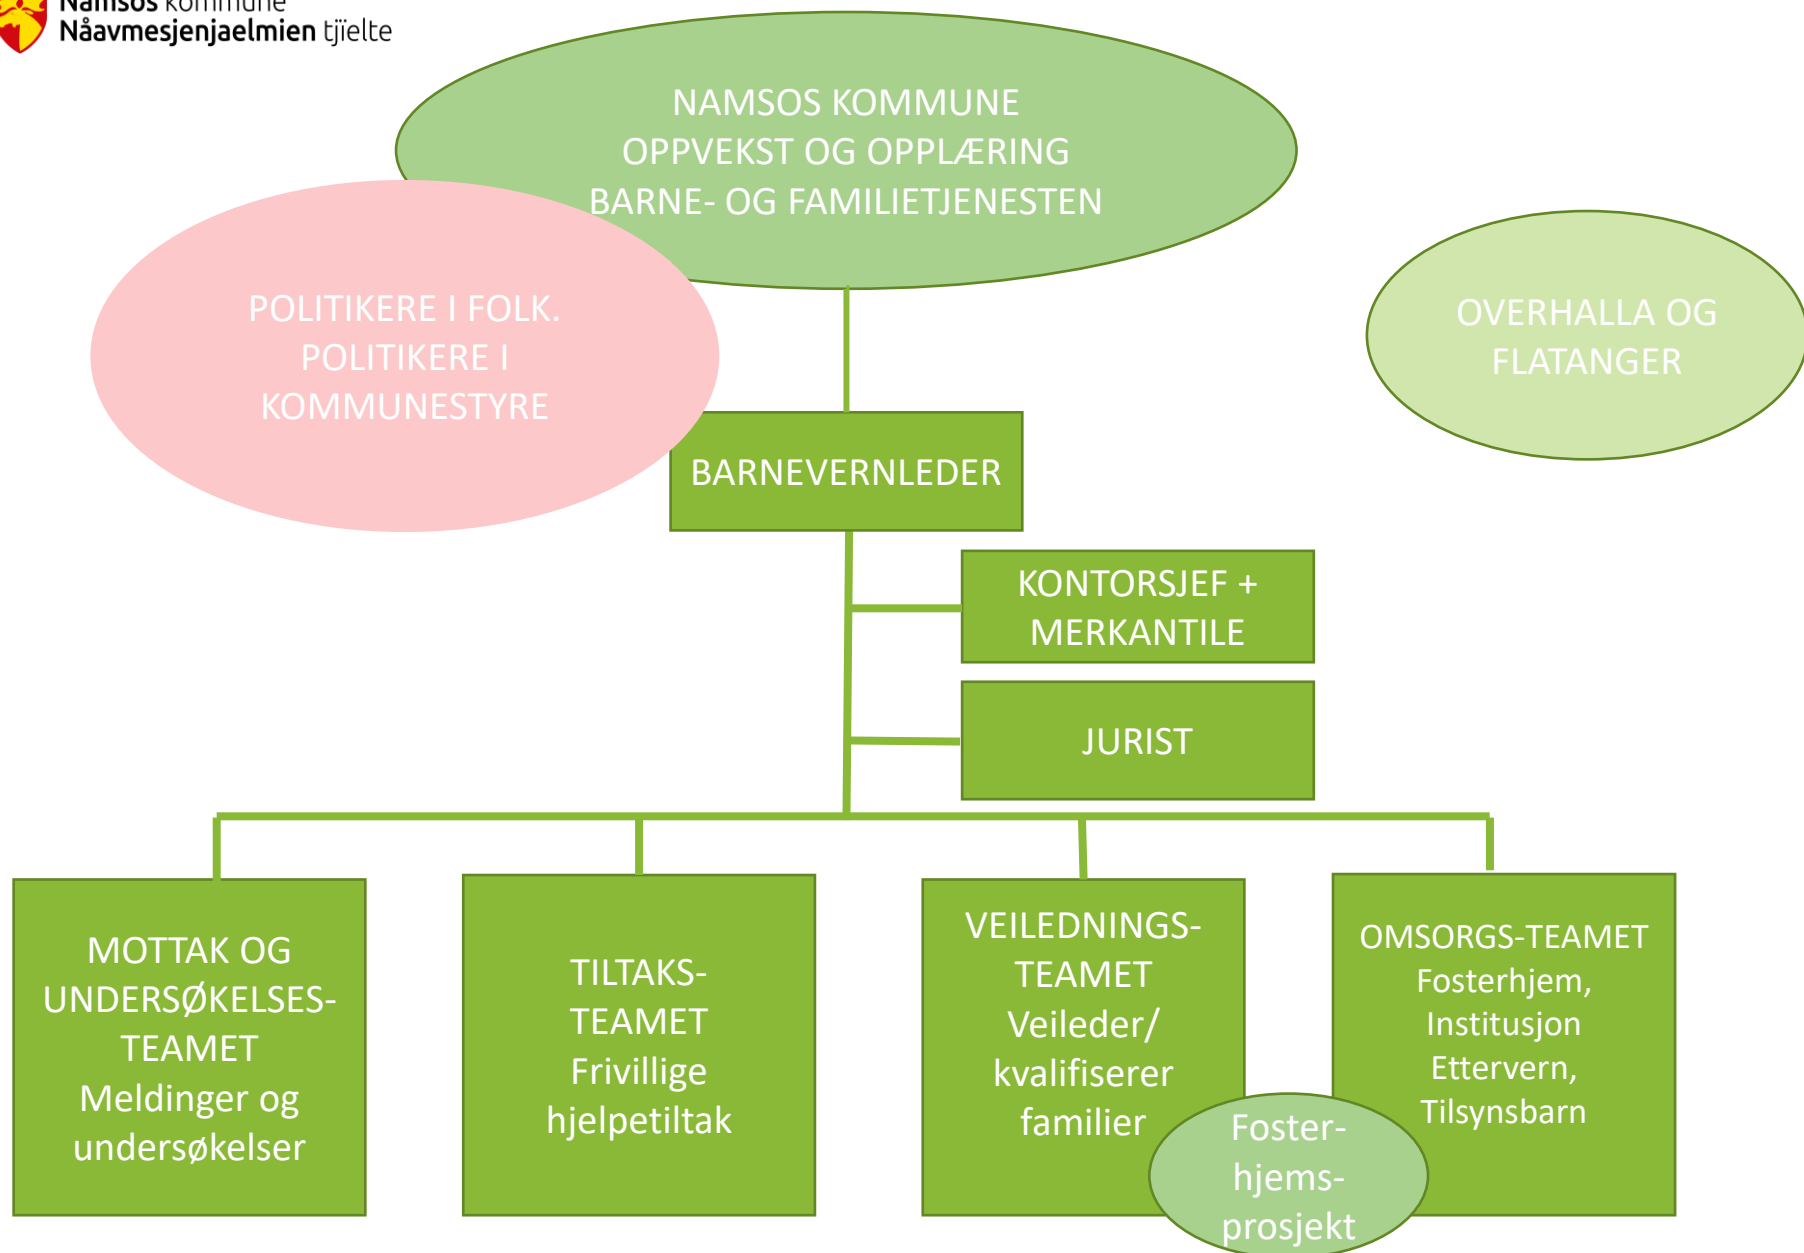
Namsos kommune
Nåavmesjenjaelmien tjïelte

NAMSOS KOMMUNE
OPPVEKST OG OPPLÆRING
BARNE- OG FAMILIETJENESTEN

POLITIKERE I FOLK.
POLITIKERE I
KOMMUNESTYRE

OVERHALLA OG
FLATANGER

BARNEVERNLEDER

KONTORSJEF +
MERKANTILE

JURIST

MOTTAK OG
UNDERSØKELSES-
TEAMET
Meldinger og
undersøkelser

TILTAKS-
TEAMET
Frivillige
hjelpetiltak

VEILEDNINGS-
TEAMET
Veileder/
kvalifiserer
familier

Foster-
hjems-
prosjekt

OMSORGS-TEAMET
Fosterhjem,
Institusjon
Ettervern,
Tilsynsbarn